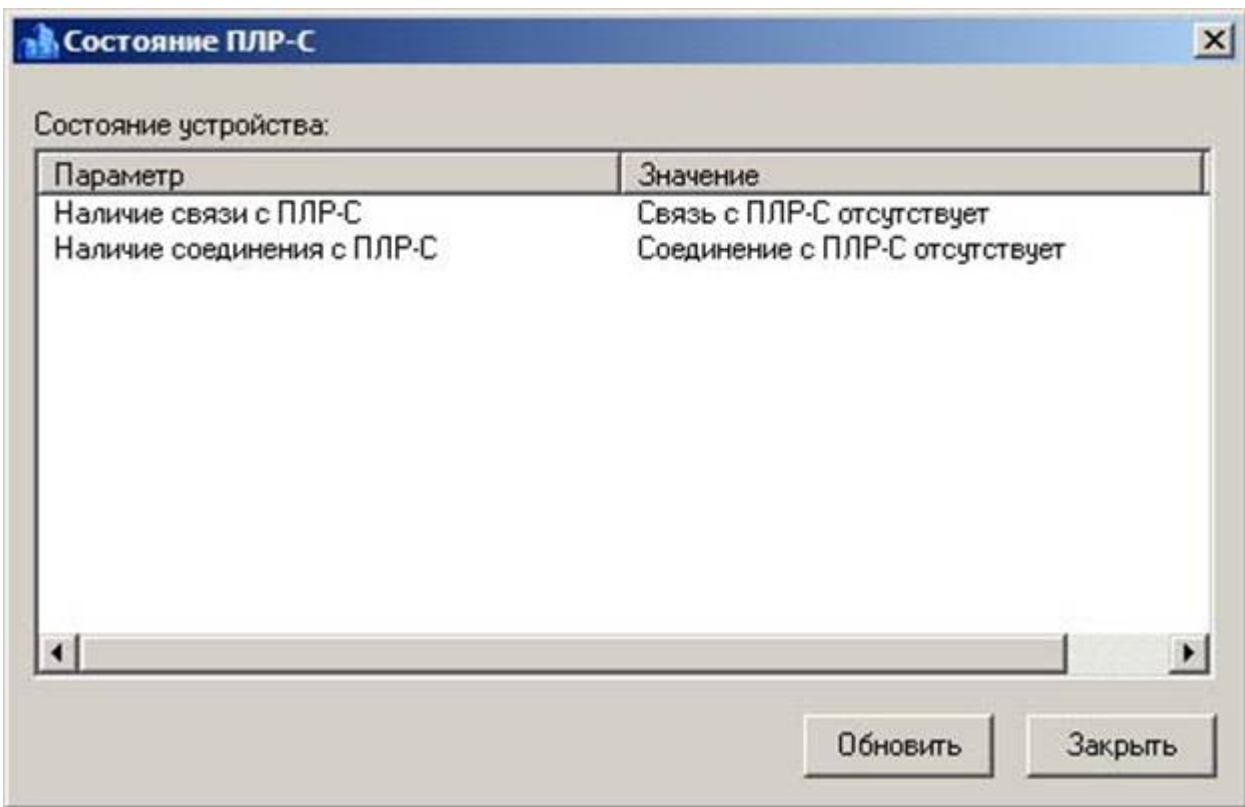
Состояние ПЛР-С

Состояние устройства:

| Параметр | Значение |
|---|---|
| Наличие связи с ПЛР-С | Связь с ПЛР-С отсутствует |
| Наличие соединения с ПЛР-С | Соединение с ПЛР-С отсутствует |

Обновить

Закрыть